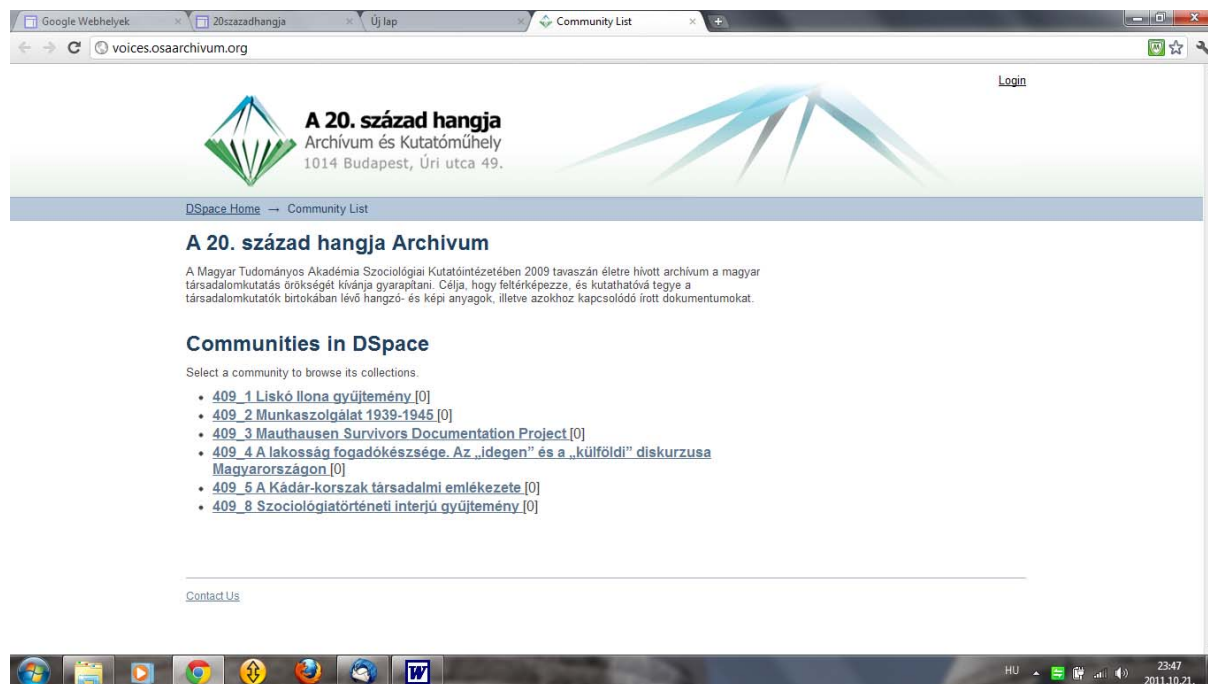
Google Webhelyek × 20szazadhangja × Új lap × Community List ×

voices.osaarchivum.org

Login

A 20. század hangja
Archívum és Kutatóműhely
1014 Budapest, Úri utca 49.

DSpace Home → Community List

A 20. század hangja Archivum

A Magyar Tudományos Akadémia Szociológiai Kutatóintézetében 2009 tavaszán életre hívott archívum a magyar társadalomkutatás örökségét kívánja gyarapítani. Célja, hogy feltérképezze, és kutathatóvá tegye a társadalomkutatók birtokában lévő hangzó- és képi anyagok, illetve azokhoz kapcsolódó írott dokumentumokat.

Communities in DSpace

Select a community to browse its collections.

- 409_1 Liskó Ilona gyűjtemény [0]
- 409_2 Munkaszolgálat 1939-1945 [0]
- 409_3 Mauthausen Survivors Documentation Project [0]
- 409_4 A lakosság fogadókészsége. Az „idegen” és a „külföldi” diskurzusa Magyarországon [0]
- 409_5 A Kádár-korszak társadalmi emlékezete [0]
- 409_8 Szociológiatörténeti interjú gyűjtemény [0]

Contact Us

HU 23:47 2011.10.21.